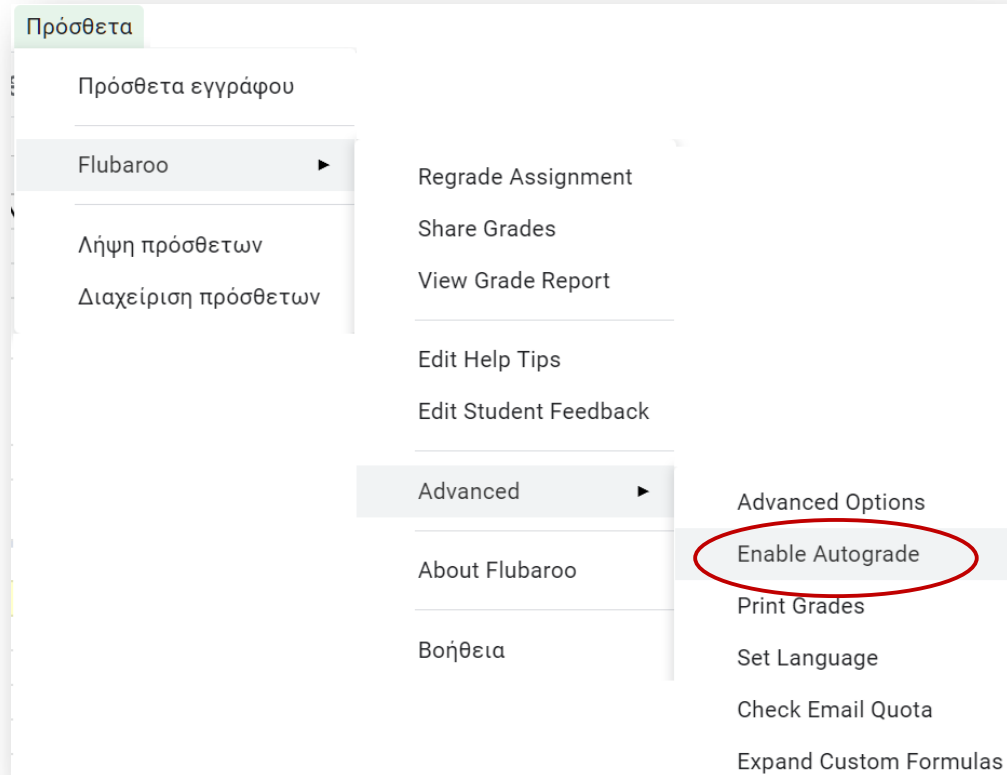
Πρόσθετα

Πρόσθετα εγγράφου

Flubaroo ►

Λήψη πρόσθετων

Διαχείριση πρόσθετων

Regrade Assignment

Share Grades

View Grade Report

Edit Help Tips

Edit Student Feedback

Advanced ►

About Flubaroo

Βοήθεια

Advanced Options

Enable Autograde

Print Grades

Set Language

Check Email Quota

Expand Custom Formulas